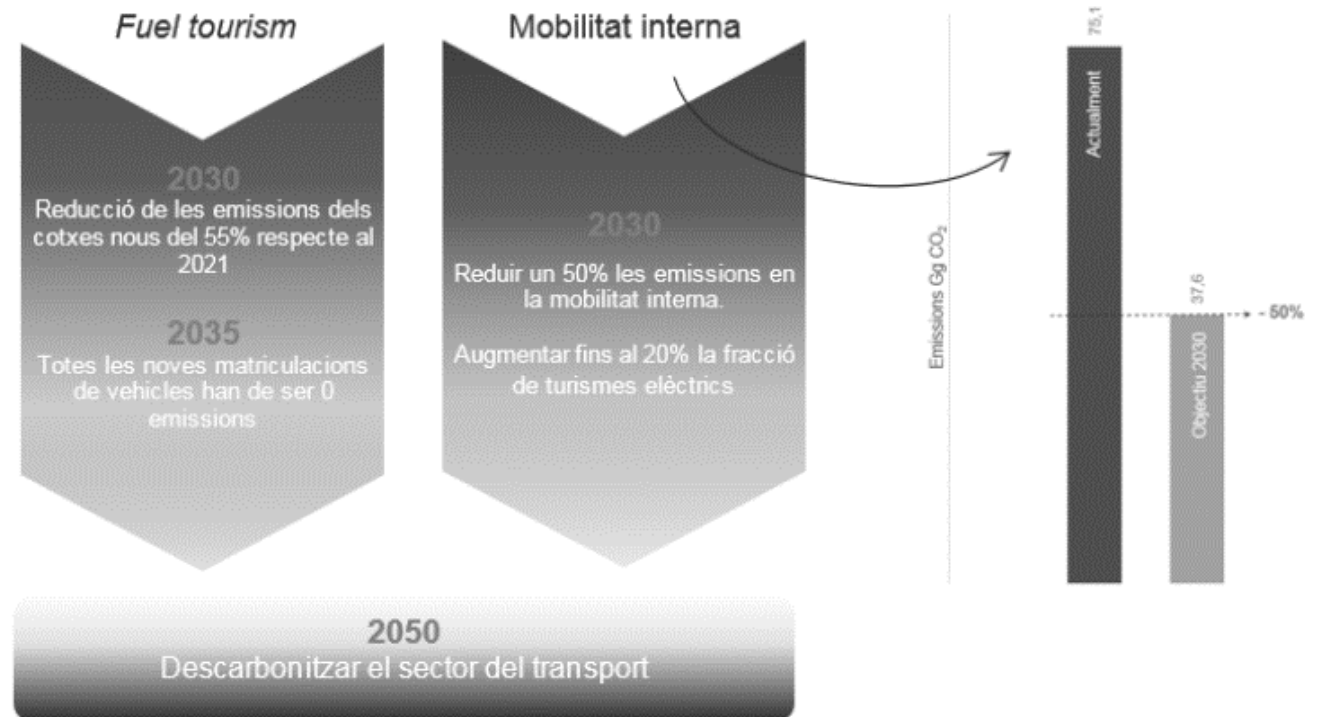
*Fuel tourism*

2030
Reducció de les emissions dels cotxes nous del 55% respecte al 2021

2035
Totes les noves matriculacions de vehicles han de ser 0 emissions

Mobilitat interna

2030
Reduir un 50% les emissions en la mobilitat interna.

Augmentar fins al 20% la fracció de turismes elèctrics

Emissions Gg $CO_2$

75,1

Actualment

37,6

- 50%

Objectiu 2030

2050
Descarbonitzar el sector del transport